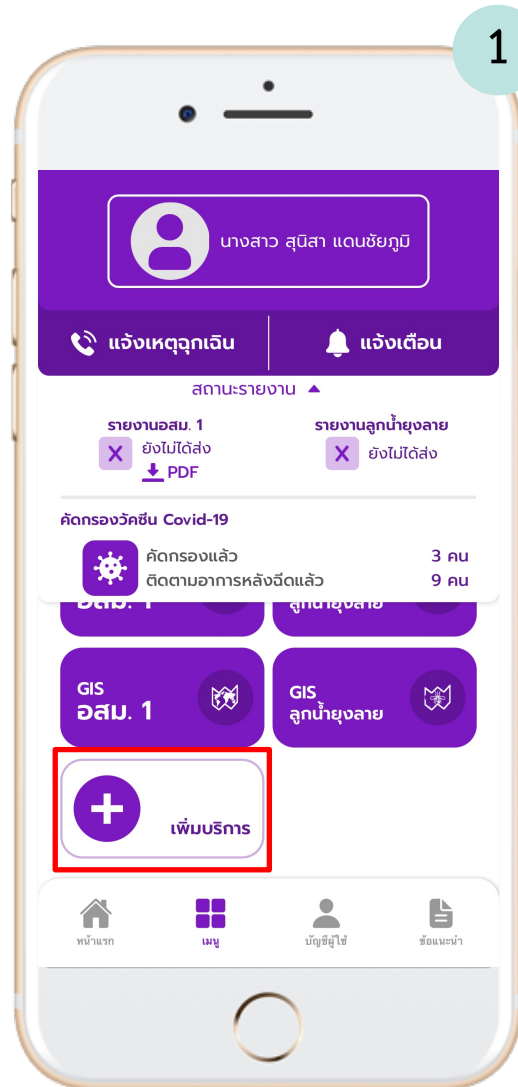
1

นางสาว สุนิสา แดนชัยภูมิ

แจ้งเหตุฉุกเฉิน

แจ้งเตือน

สถานะรายงาน

รายงานอสม. 1
ยังไม่ได้ส่ง
PDF

รายงานลูกน้ำยุงลาย
ยังไม่ได้ส่ง

คัดกรองวัคซีน Covid-19

คัดกรองแล้ว 3 คน
ติดตามอาการหลังฉีดแล้ว 9 คน

อสม. 1

ลูกน้ำยุงลาย

GIS
อสม. 1

GIS
ลูกน้ำยุงลาย

เพิ่มบริการ

หน้าแรก

เมนู

บัญชีผู้ใช้

ข้อแนะนำ